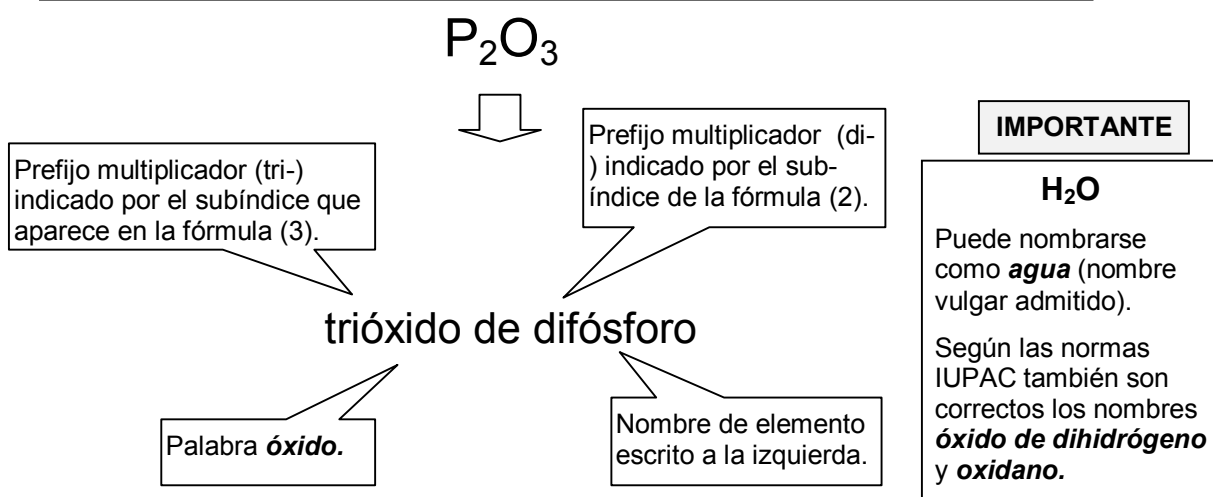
$P_2O_3$

Prefijo multiplicador (tri-) indicado por el subíndice que aparece en la fórmula (3).

Prefijo multiplicador (di-) indicado por el subíndice de la fórmula (2).

trióxido de difósforo

Palabra ***óxido.***

Nombre de elemento escrito a la izquierda.

**IMPORTANTE**

**$H_2O$**

Puede nombrarse como ***agua*** (nombre vulgar admitido).

Según las normas IUPAC también son correctos los nombres ***óxido de dihidrógeno*** y ***oxidano.***